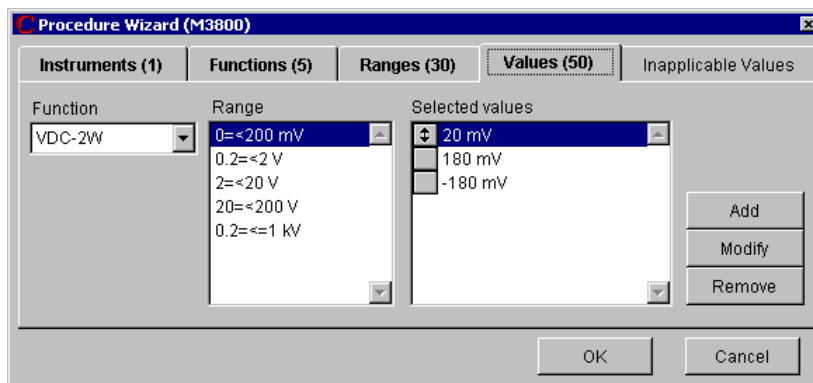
C Procedure Wizard (M3800)

Instruments (1)
Functions (5)
Ranges (30)
Values (50)
Inapplicable Values

Function
VDC-2W

Range
0=<200 mV
0.2=<2 V
2=<20 V
20=<200 V
0.2=<=1 kV

Selected values
20 mV
180 mV
-180 mV

Add
Modify
Remove

OK
Cancel